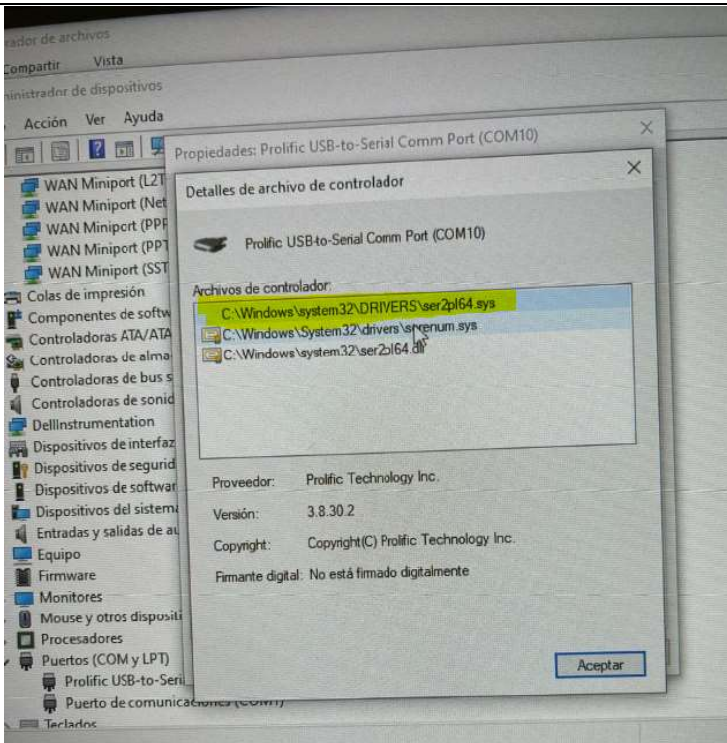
rador de archivos

Compartir Vista

inistrador de dispositivos

Acción Ver Ayuda

Propiedades: Prolific USB-to-Serial Comm Port (COM10)

Detalles de archivo de controlador

Prolific USB-to-Serial Comm Port (COM10)

Archivos de controlador:

C:\Windows\system32\DRIVERS\ser2pl64.sys
C:\Windows\System32\drivers\s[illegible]enum.sys
C:\Windows\system32\ser2pl64.dll

Proveedor: Prolific Technology Inc.

Versión: 3.8.30.2

Copyright: Copyright(C) Prolific Technology Inc.

Firmante digital: No está firmado digitalmente

Aceptar

WAN Miniport (L2T
WAN Miniport (Net
WAN Miniport (PPP
WAN Miniport (PPT
WAN Miniport (SST
Colas de impresión
Componentes de softw
Controladoras ATA/ATA
Controladoras de alma
Controladoras de bus s
Controladoras de sonid
DellInstrumentation
Dispositivos de interfaz
Dispositivos de segurid
Dispositivos de softwar
Dispositivos del sistema
Entradas y salidas de au
Equipo
Firmware
Monitores
Mouse y otros dispositi
Procesadores
Puertos (COM y LPT)
Prolific USB-to-Seri
Puerto de comunicaciones (COM1)
Teclados